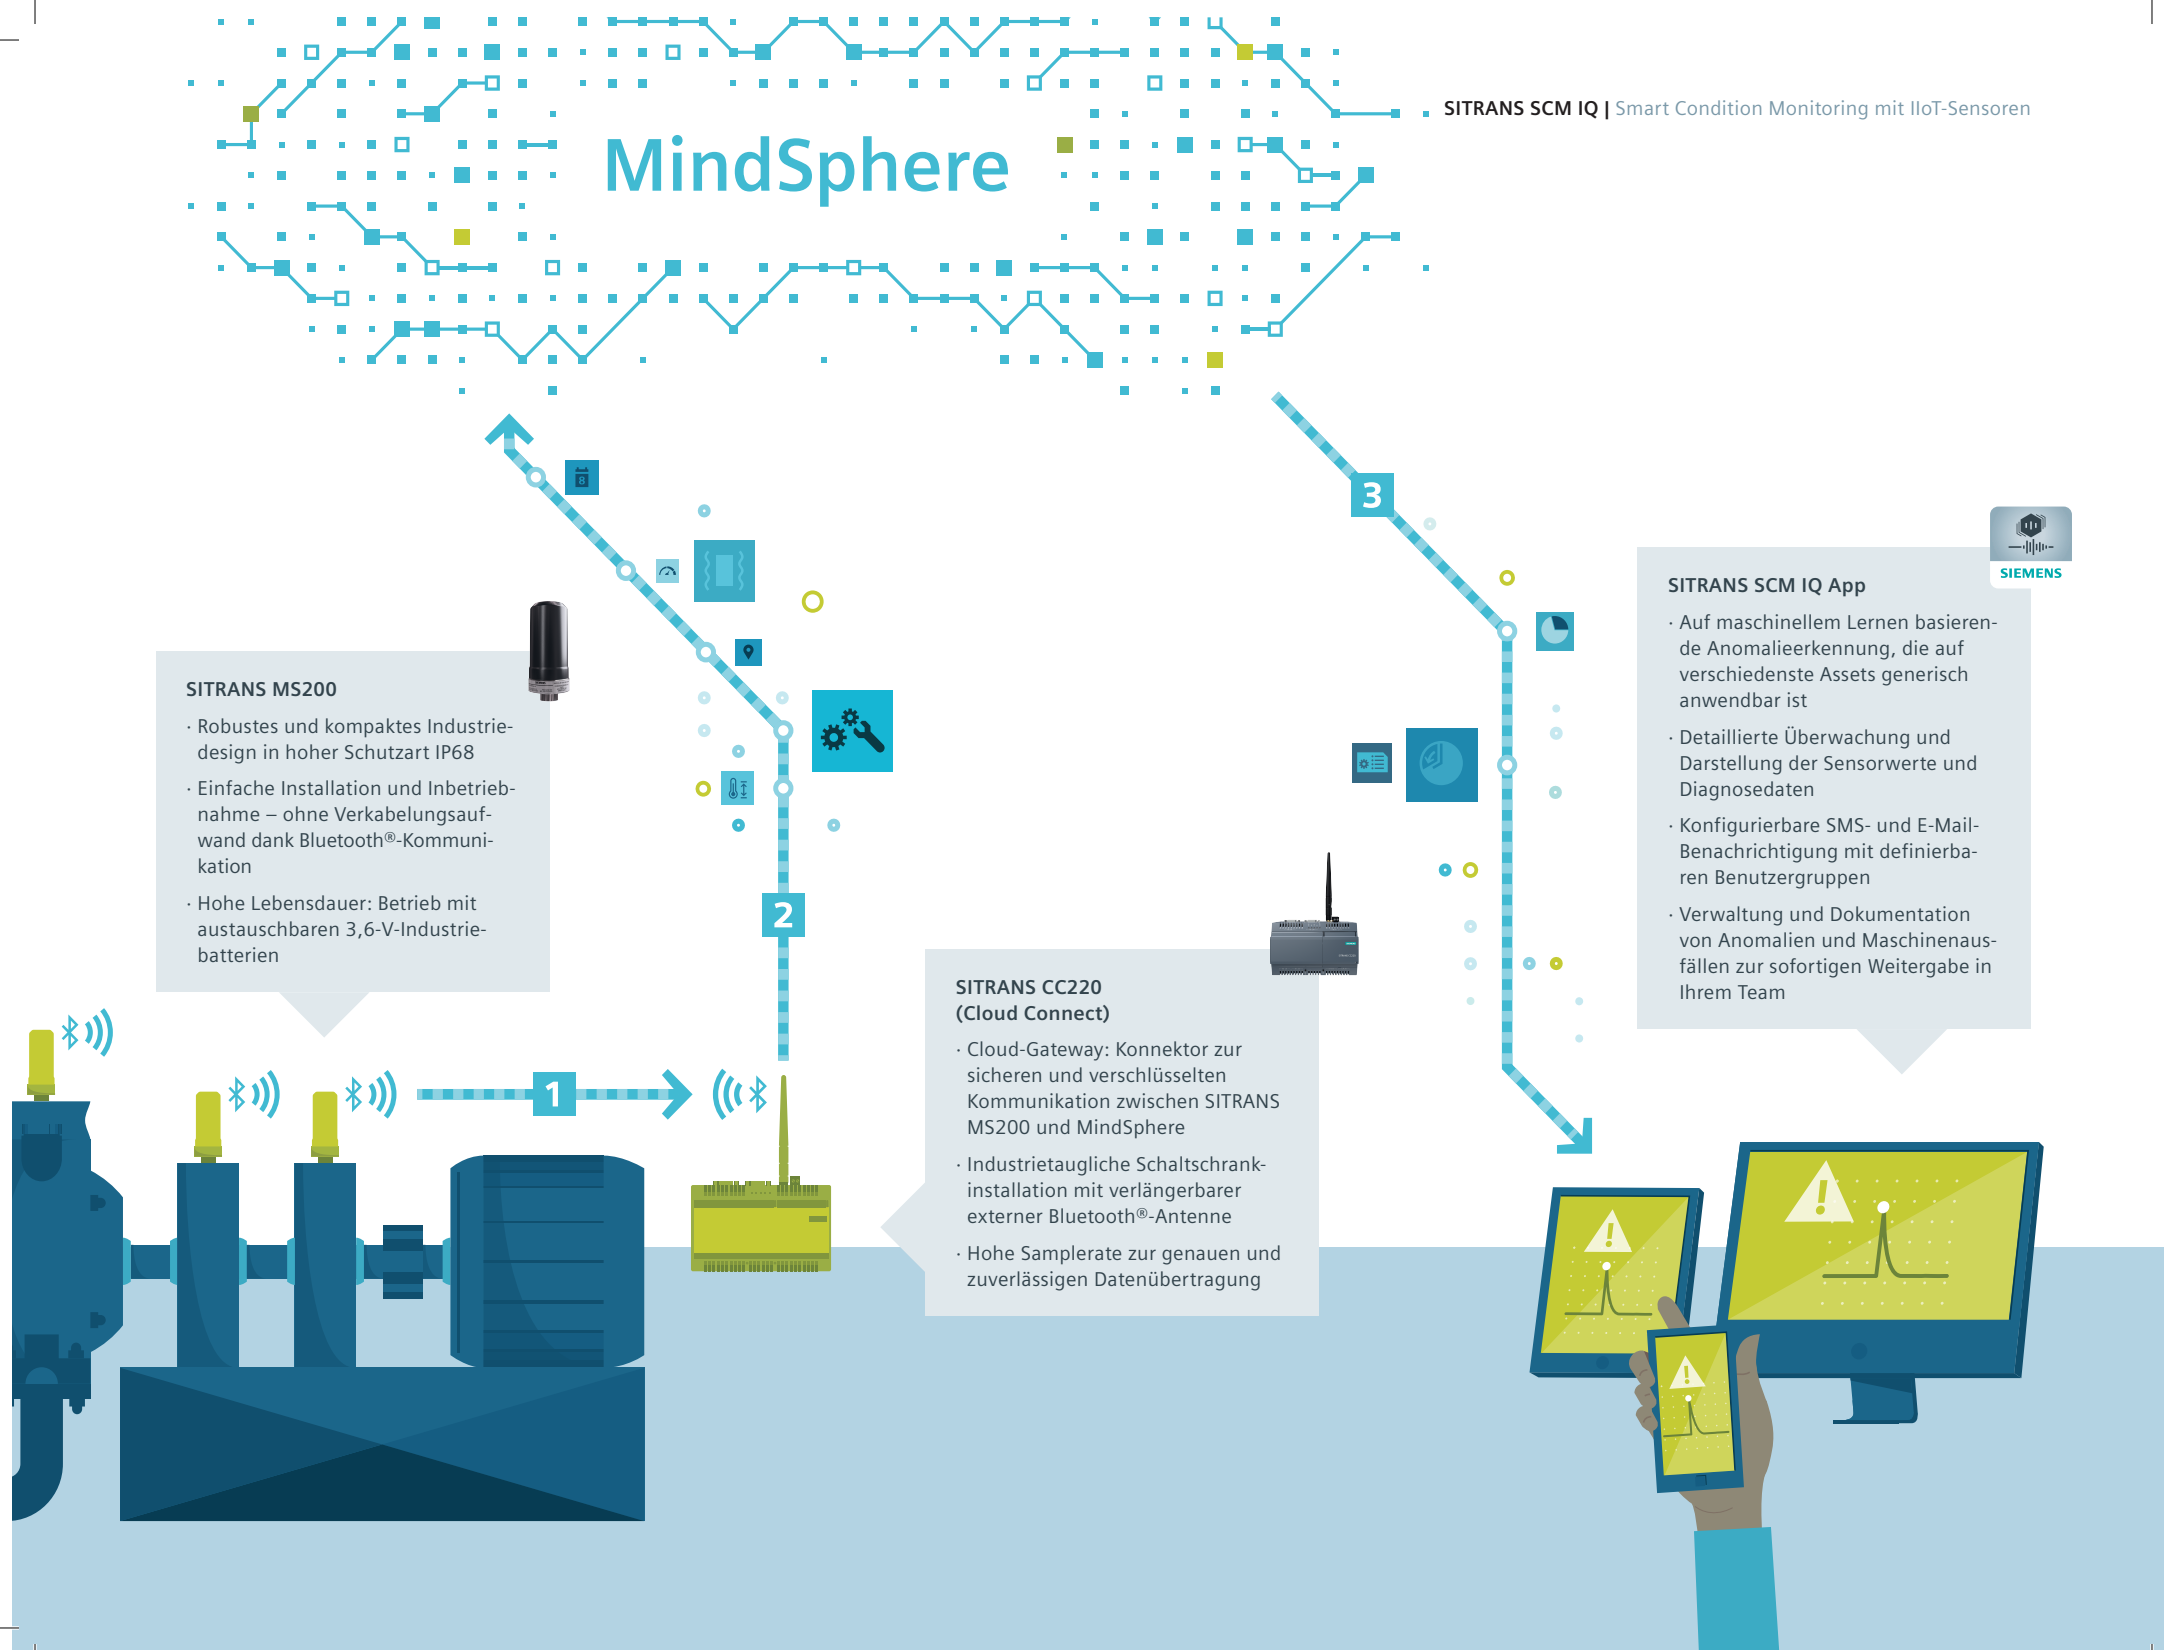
SITRANS SCM IQ | Smart Condition Monitoring mit IIoT-Sensoren

MindSphere

3

2

1

SIEMENS

SITRANS SCM IQ App

· Auf maschinellem Lernen basierende Anomalieerkennung, die auf verschiedenste Assets generisch anwendbar ist

· Detaillierte Überwachung und Darstellung der Sensorwerte und Diagnosedaten

· Konfigurierbare SMS- und E-Mail-Benachrichtigung mit definierbaren Benutzergruppen

· Verwaltung und Dokumentation von Anomalien und Maschinenausfällen zur sofortigen Weitergabe in Ihrem Team

SITRANS MS200

· Robustes und kompaktes Industriedesign in hoher Schutzart IP68

· Einfache Installation und Inbetriebnahme – ohne Verkabelungsaufwand dank Bluetooth®-Kommunikation

· Hohe Lebensdauer: Betrieb mit austauschbaren 3,6-V-Industriebatterien

SITRANS CC220 (Cloud Connect)

· Cloud-Gateway: Konnektor zur sicheren und verschlüsselten Kommunikation zwischen SITRANS MS200 und MindSphere

· Industrietaugliche Schaltschrankinstallation mit verlängerbarer externer Bluetooth®-Antenne

· Hohe Samplerate zur genauen und zuverlässigen Datenübertragung